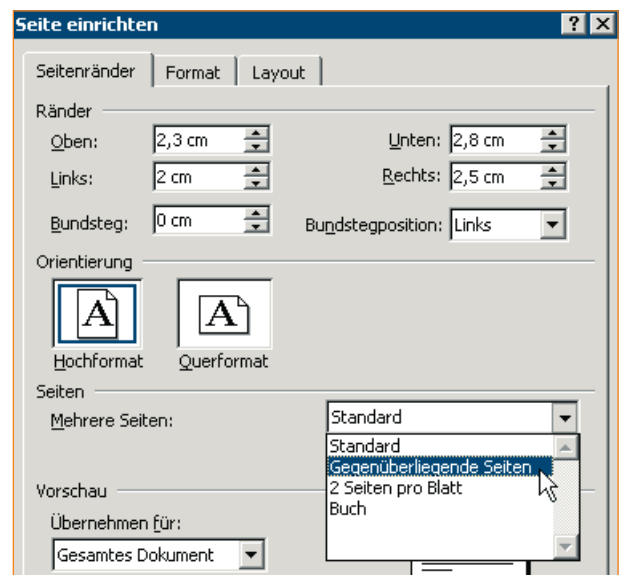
Seite einrichten

? X

Seitenränder | Format | Layout

Ränder

Oben: 2,3 cm

Unten: 2,8 cm

Links: 2 cm

Rechts: 2,5 cm

Bundsteg: 0 cm

Bundstegposition: Links

Orientierung

A

Hochformat

A

Querformat

Seiten

Mehrere Seiten: Standard

Standard
Gegenüberliegende Seiten
2 Seiten pro Blatt
Buch

Vorschau

Übernehmen für:

Gesamtes Dokument